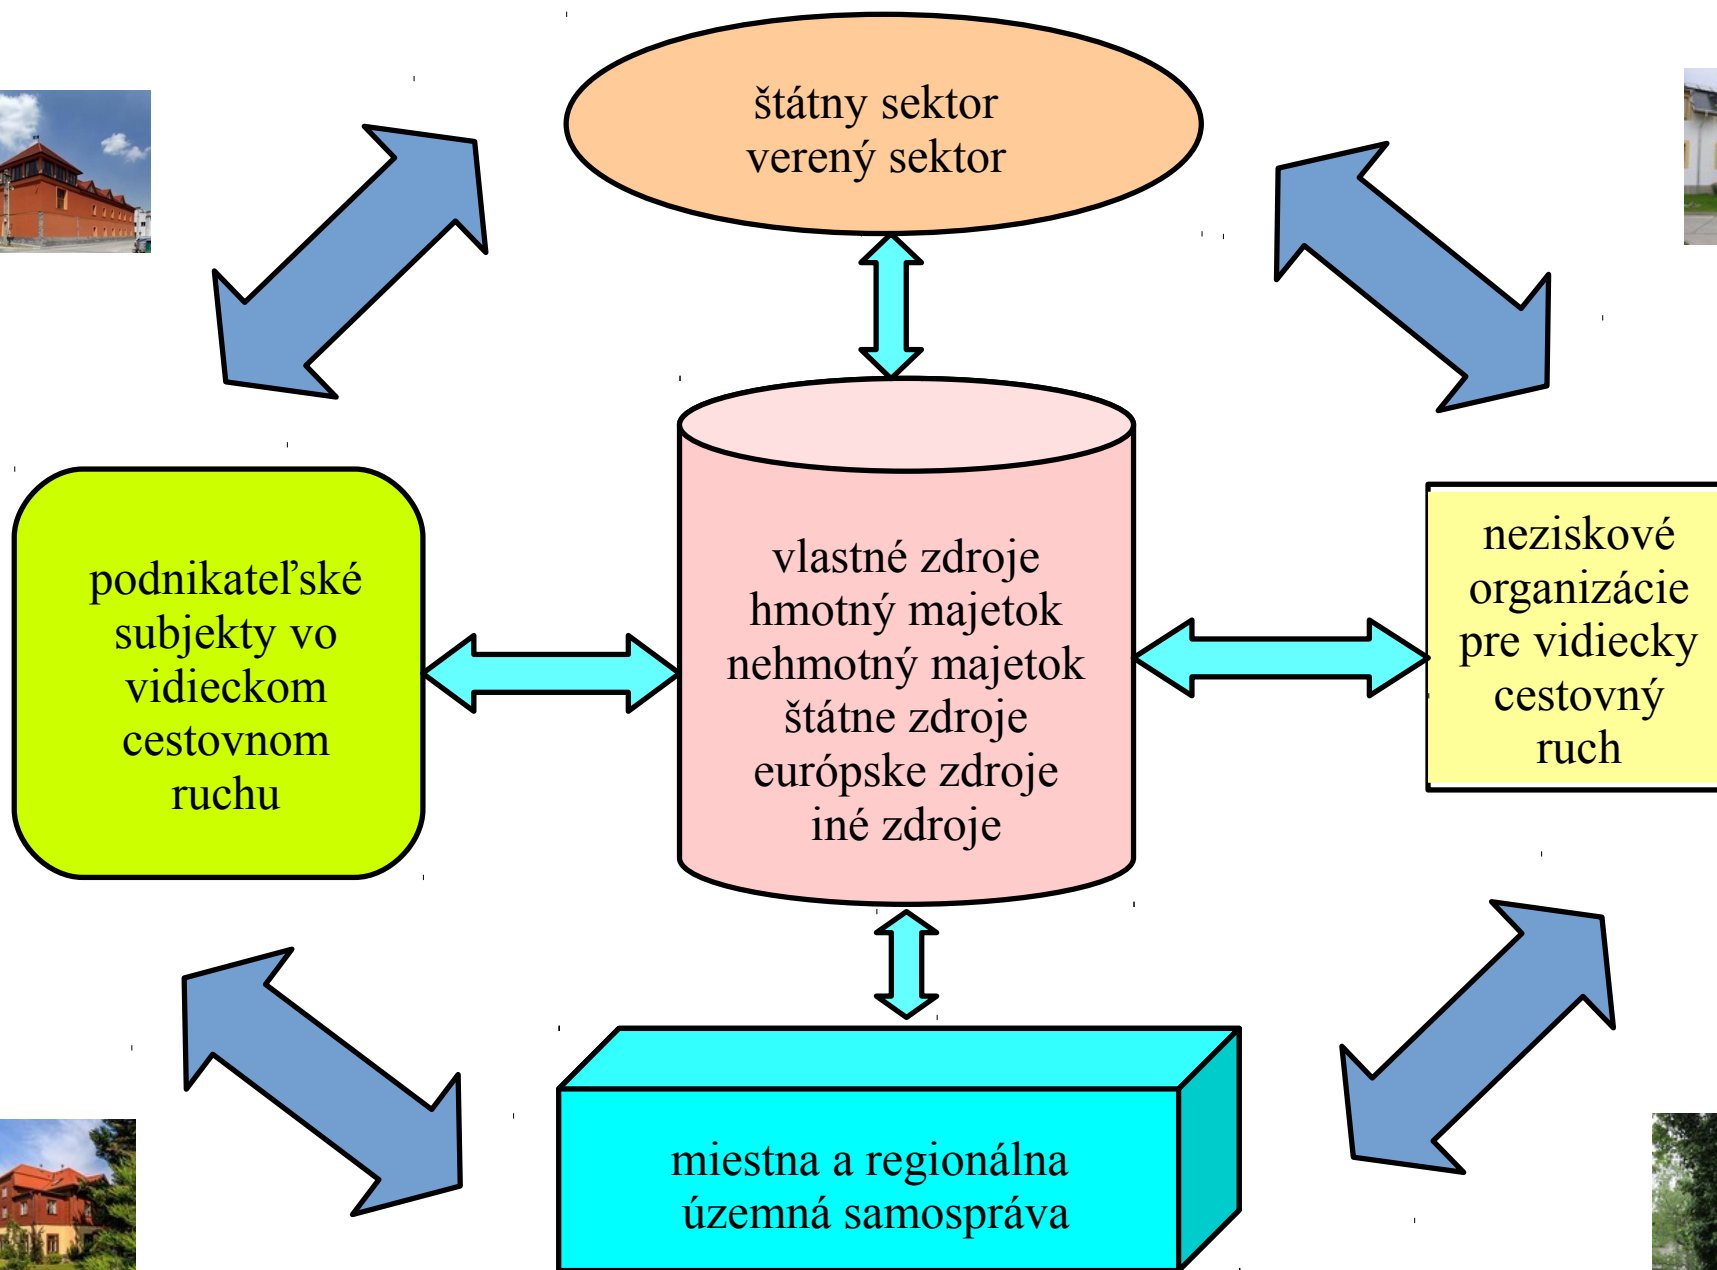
štátny sektor
verený sektor

podnikateľské subjekty vo vidieckom cestovnom ruchu

vlastné zdroje
hmotný majetok
nehmotný majetok
štátne zdroje
európske zdroje
iné zdroje

neziskové organizácie pre vidiecky cestovný ruch

miestna a regionálna územná samospráva